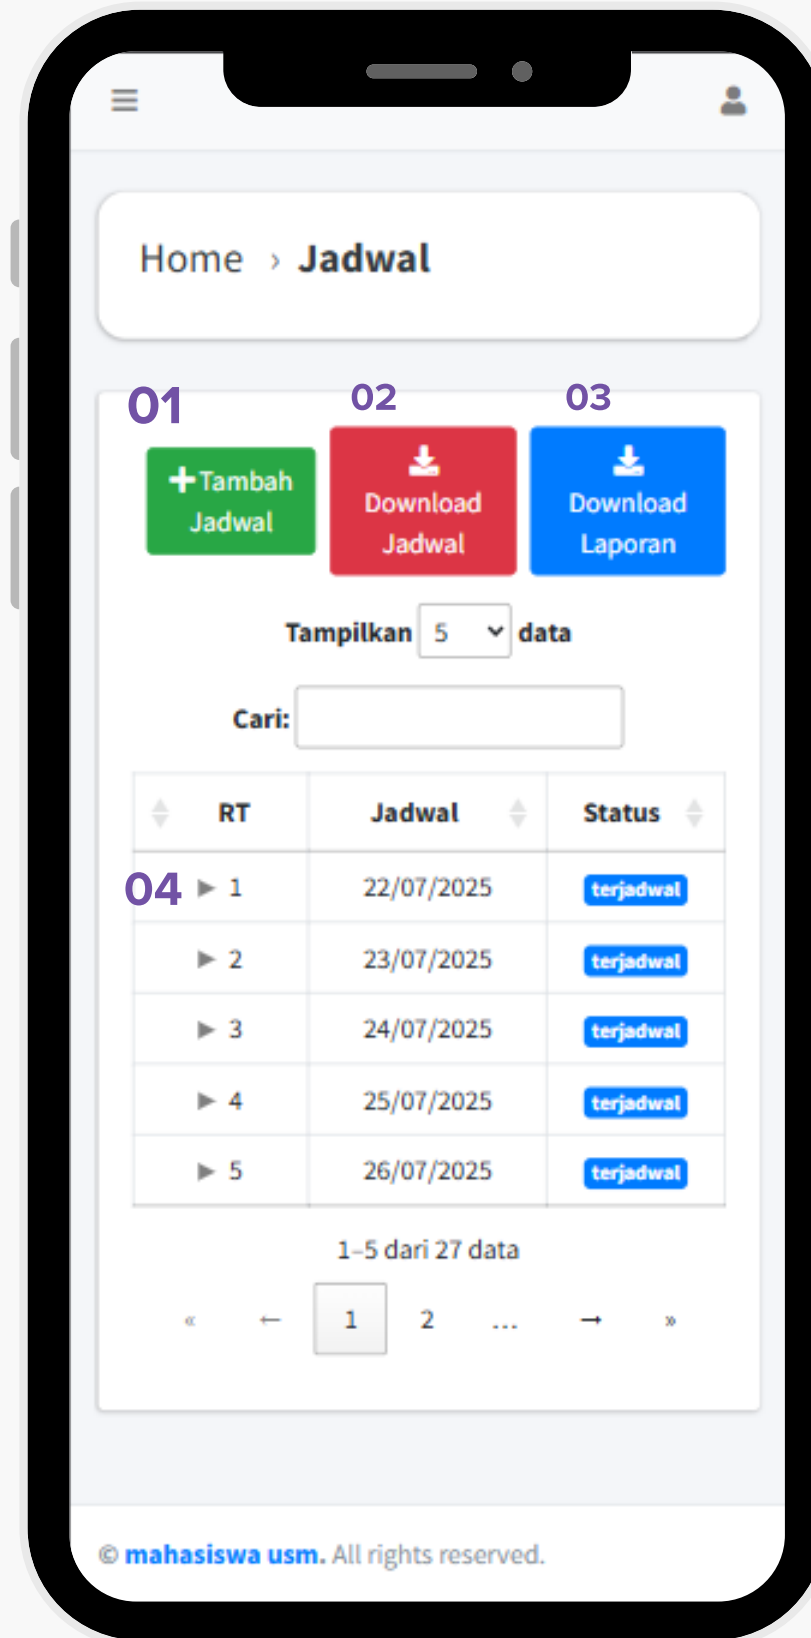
Home › Jadwal

01

+Tambah Jadwal

02

Download Jadwal

03

Download Laporan

Tampilkan 5 data

Cari:

| RT | Jadwal | Status |
|---|---|---|
| ▶ 1 | 22/07/2025 | terjadwal |
| ▶ 2 | 23/07/2025 | terjadwal |
| ▶ 3 | 24/07/2025 | terjadwal |
| ▶ 4 | 25/07/2025 | terjadwal |
| ▶ 5 | 26/07/2025 | terjadwal |

04

1–5 dari 27 data

« ← 1 2 ... → »

© mahasiswa usm. All rights reserved.